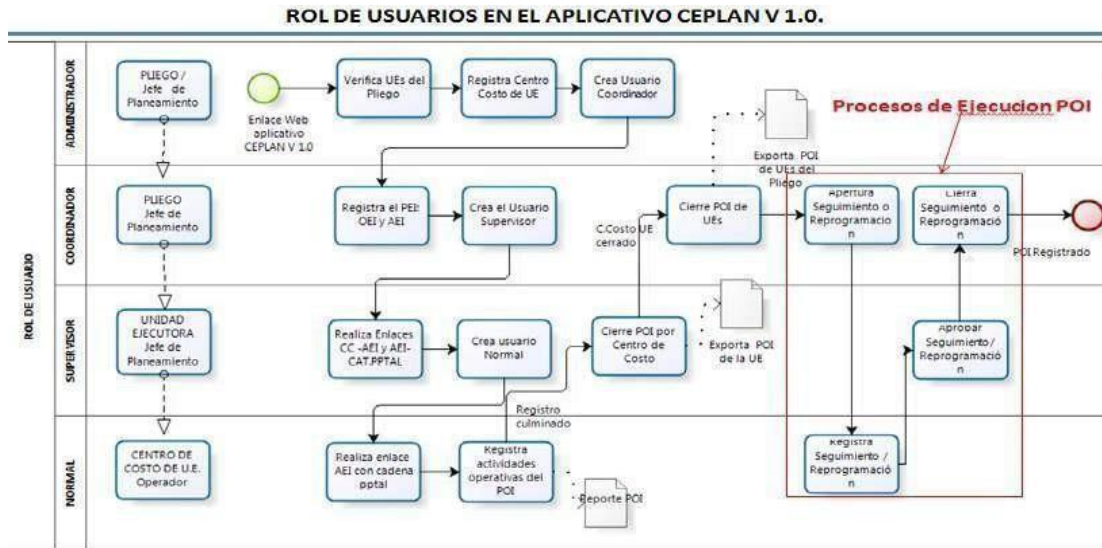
ROL DE USUARIOS EN EL APLICATIVO CEPLAN V 1.0.

ROL DE USUARIO

ADMINISTRADOR

PLIEGO / Jefe de Planeamiento

Enlace Web aplicativo CEPLAN V 1.0

Verifica UEs del Pliego

Registra Centro Costo de UE

Crea Usuario Coordinador

Exporta POI de UEs del Pliego

Procesos de Ejecucion POI

COORDINADOR

PLIEGO Jefe de Planeamiento

Registra el PEI: OEI y AEI

Crea el Usuario Supervisor

C.Costo UE cerrado

Cierre POI de UEs

Apertura Seguimiento o Reprogramacion

Cierra Seguimiento o Reprogramación

POI Registrado

SUPERVISOR

UNIDAD EJECUTORA Jefe de Planeamiento

Realiza Enlaces CC -AEI y AEI-CAT.PPTAL

Crea usuario Normal

Cierre POI por Centro de Costo

Exporta POI de la UE

Aprobar Seguimiento / Reprogramación

Registro culminado

NORMAL

CENTRO DE COSTO DE U.E. Operador

Realiza enlace AEI con cadena pptal

Registra actividades operativas del POI

Reporte POI

Registra Seguimiento / Reprogramación